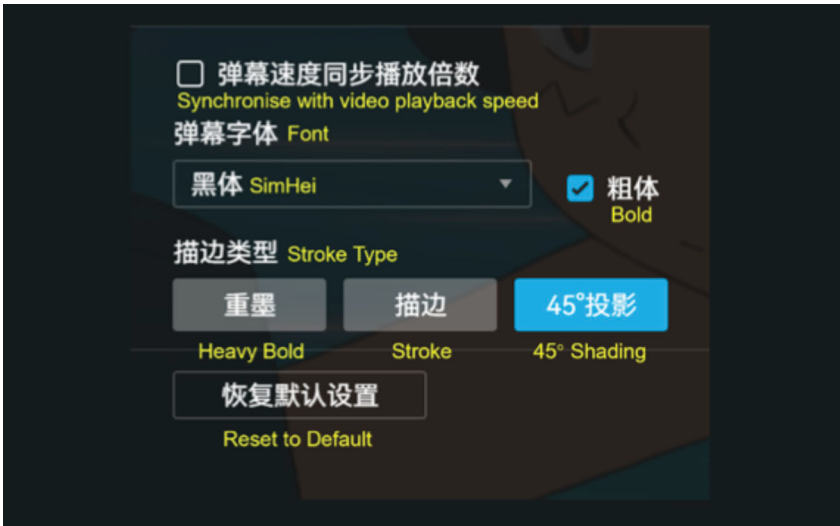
弹幕速度同步播放倍数
Synchronise with video playback speed

弹幕字体 Font

黑体 SimHei

粗体
Bold

描边类型 Stroke Type

重墨
Heavy Bold

描边
Stroke

45°投影
45° Shading

恢复默认设置
Reset to Default